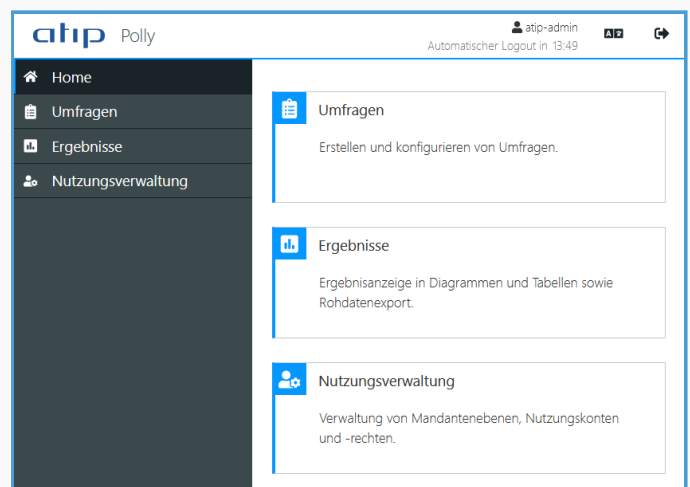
atip Polly

atip-admin
Automatischer Logout in 13:49

Home
Umfragen
Ergebnisse
Nutzungsverwaltung

Umfragen
Erstellen und konfigurieren von Umfragen.

Ergebnisse
Ergebnisanzeige in Diagrammen und Tabellen sowie Rohdatenexport.

Nutzungsverwaltung
Verwaltung von Mandantenebenen, Nutzungskonten und -rechten.